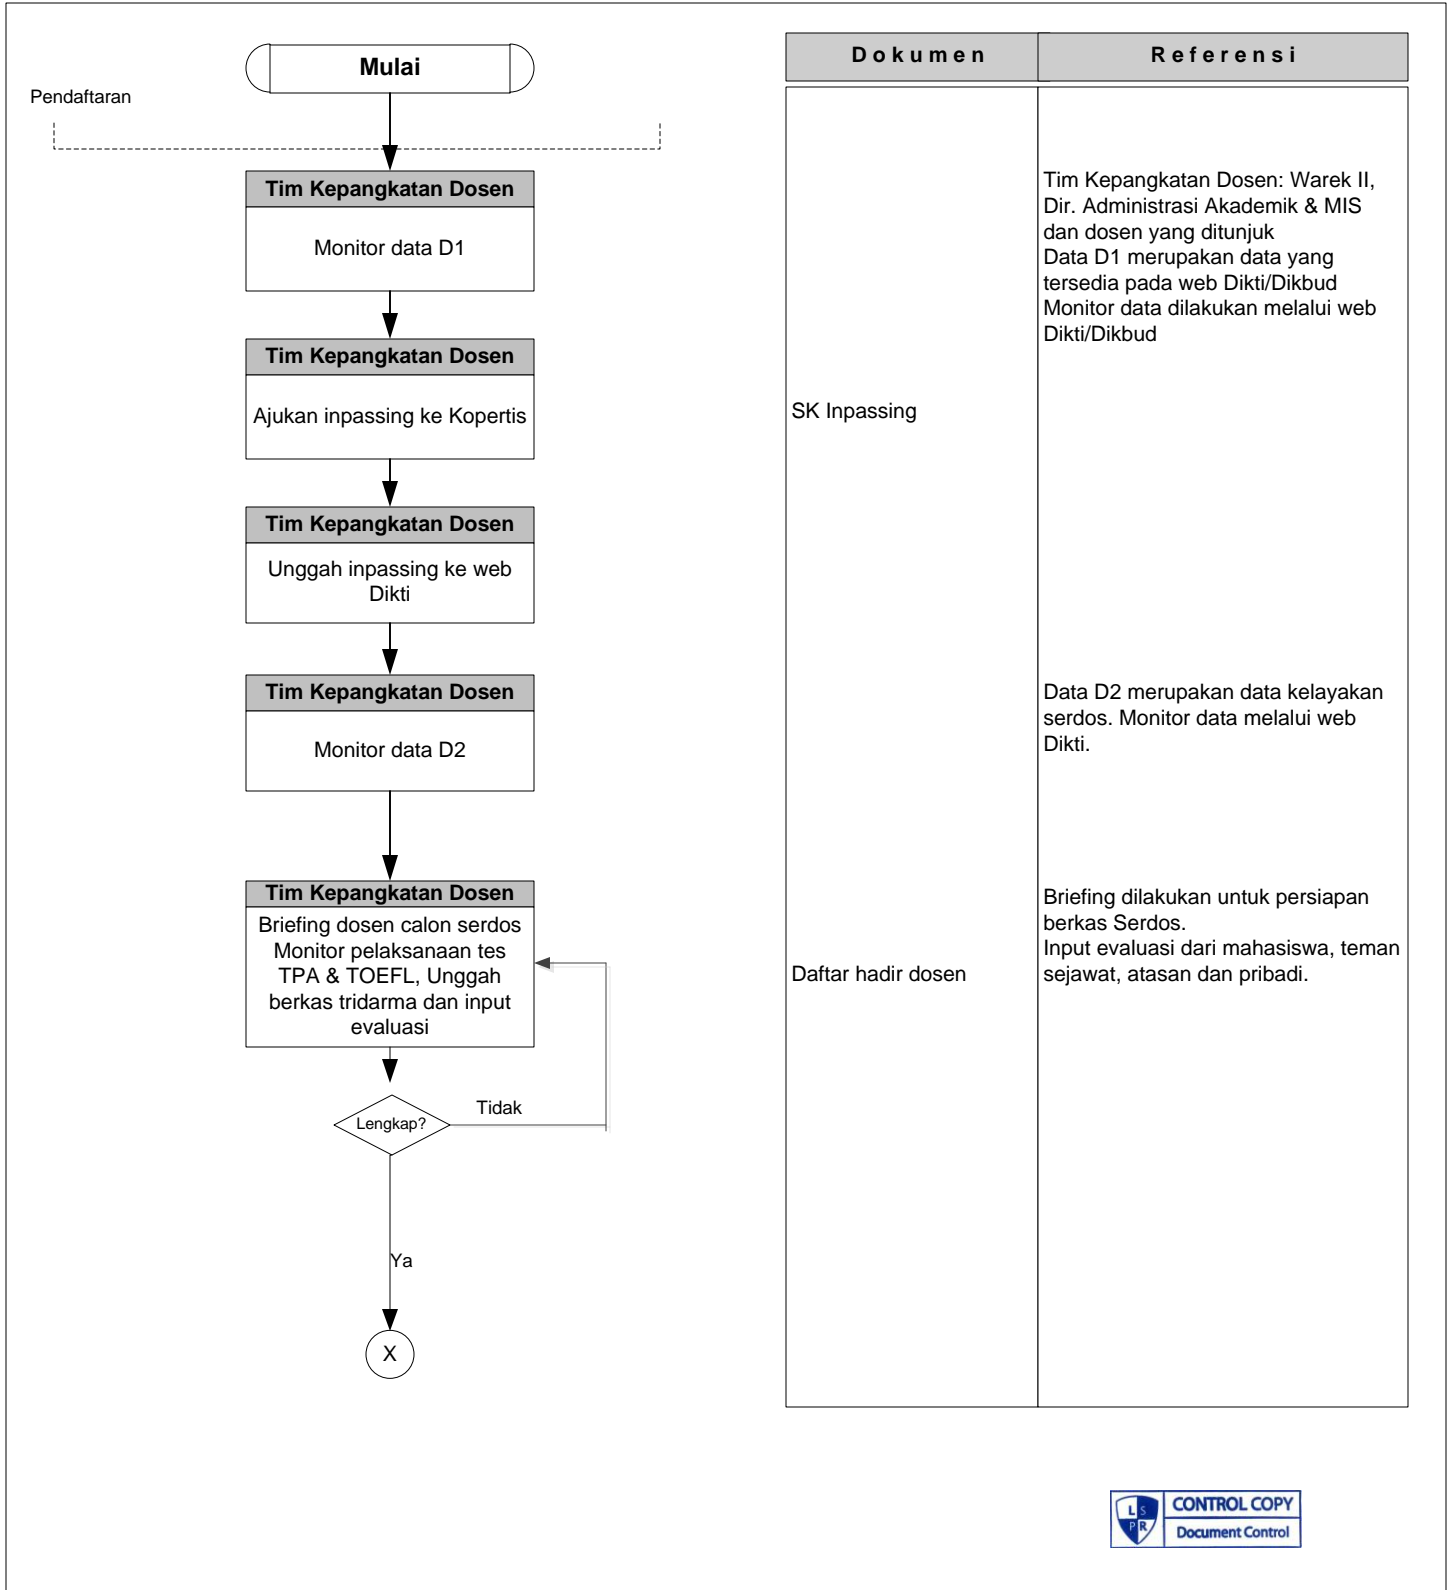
Mulai

Pendaftaran

Tim Kepangkatan Dosen
Monitor data D1

Tim Kepangkatan Dosen
Ajukan inpassing ke Kopertis

Tim Kepangkatan Dosen
Unggah inpassing ke web Dikti

Tim Kepangkatan Dosen
Monitor data D2

Tim Kepangkatan Dosen
Briefing dosen calon serdos Monitor pelaksanaan tes TPA & TOEFL, Unggah berkas tridarma dan input evaluasi

Lengkap?

Tidak

Ya

X

| Dokumen | Referensi |
|---|---|
| | Tim Kepangkatan Dosen: Warek II, Dir. Administrasi Akademik & MIS dan dosen yang ditunjuk<br>Data D1 merupakan data yang tersedia pada web Dikti/Dikbud<br>Monitor data dilakukan melalui web Dikti/Dikbud |
| SK Inpassing | |
| | Data D2 merupakan data kelayakan serdos. Monitor data melalui web Dikti. |
| Daftar hadir dosen | Briefing dilakukan untuk persiapan berkas Serdos.<br>Input evaluasi dari mahasiswa, teman sejawat, atasan dan pribadi. |

L S P R
CONTROL COPY
Document Control